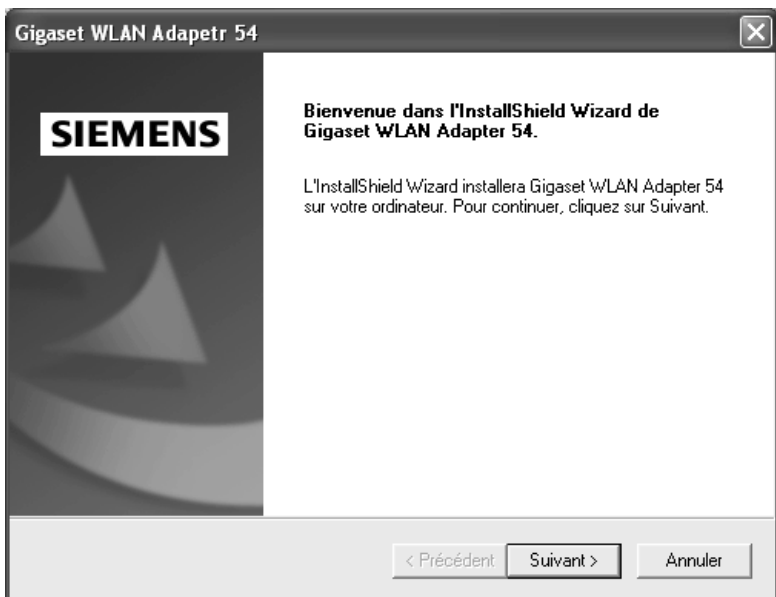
Gigaset WLAN Adapetr 54

SIEMENS

Bienvenue dans l'InstallShield Wizard de Gigaset WLAN Adapter 54.

L'InstallShield Wizard installera Gigaset WLAN Adapter 54 sur votre ordinateur. Pour continuer, cliquez sur Suivant.

< Précédent
Suivant >
Annuler